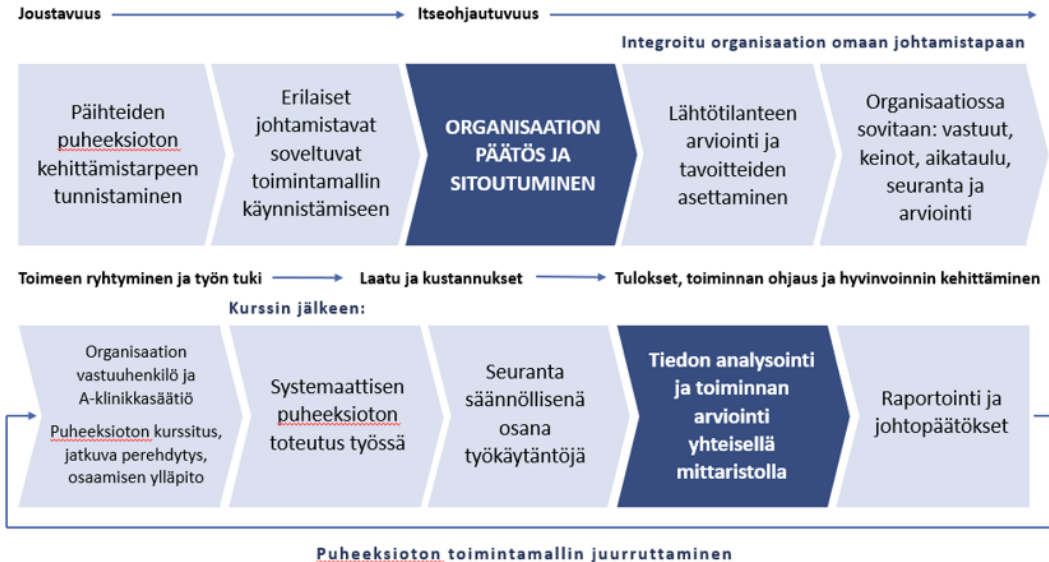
Joustavuus → Itseohjautuvuus →

Integroitu organisaation omaan johtamistapaan

Päihteiden puheeksioton kehittämistarpeen tunnistaminen

Erilaiset johtamistavat soveltuvat toimintamallin käynnistämiseen

ORGANISAATION PÄÄTÖS JA SITOUTUMINEN

Lähtötilanteen arviointi ja tavoitteiden asettaminen

Organisaatiossa sovitaan: vastuut, keinot, aikataulu, seuranta ja arviointi

Toimeen ryhtyminen ja työn tuki → Laatu ja kustannukset → Tulokset, toiminnan ohjaus ja hyvinvoinnin kehittäminen

Kurssin jälkeen:

Organisaation vastuuhenkilö ja A-klinikkasäätiö

Puheeksioton kurssitus, jatkuva perehdytys, osaamisen ylläpito

Systemaattisen puheeksioton toteutus työssä

Seuranta säännöllisenä osana työkäytäntöjä

Tiedon analysointi ja toiminnan arviointi yhteisellä mittaristolla

Raportointi ja johtopäätökset

Puheeksioton toimintamallin juurruttaminen